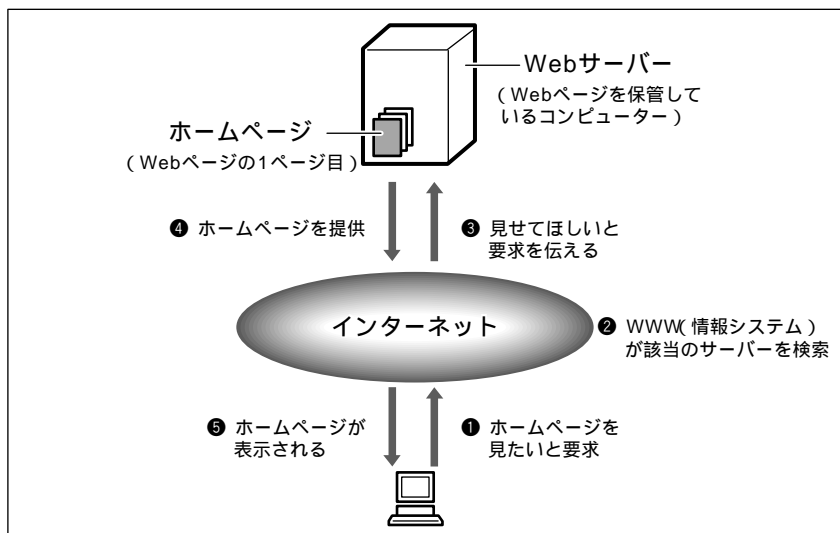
Webサーバー
（Webページを保管しているコンピューター）

ホームページ
（Webページの1ページ目）

❹ ホームページを提供

❸ 見せてほしいと要求を伝える

インターネット

❷ WWW（情報システム）が該当のサーバーを検索

❺ ホームページが表示される

❶ ホームページを見たいと要求